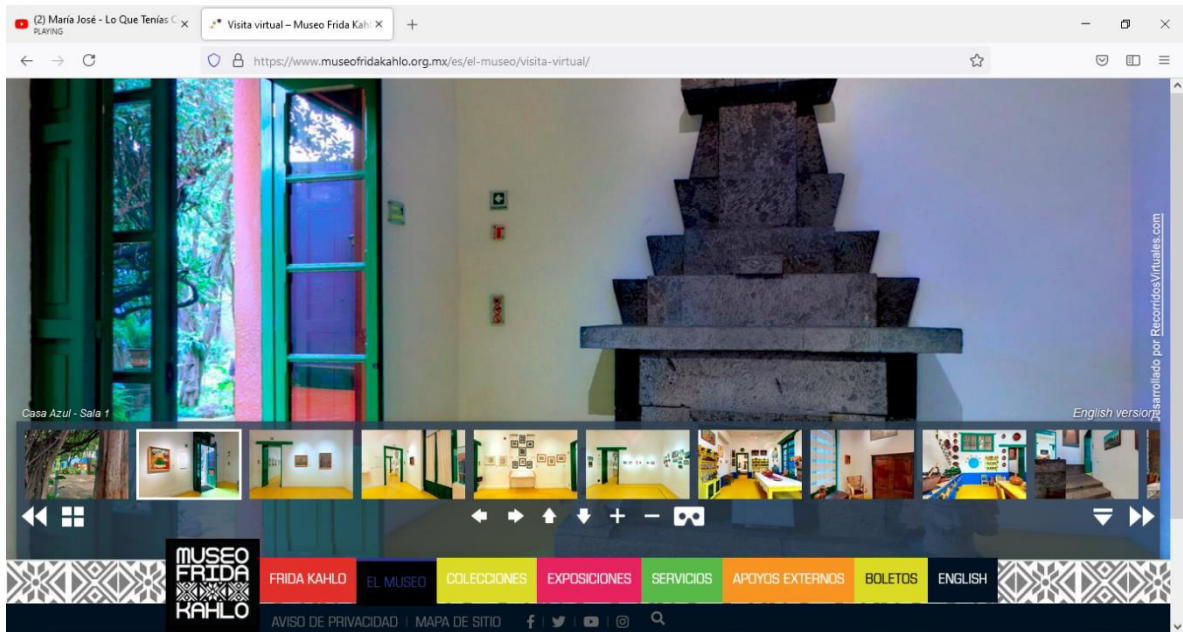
(2) María José - Lo Que Tenías C
PLAYING

Visita virtual – Museo Frida Kahl

https://www.museofridakahlo.org.mx/es/el-museo/visita-virtual/

Casa Azul - Sala 1

English version

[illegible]sarrollado por RecorridosVirtuales.com

MUSEO FRIDA KAHLO

FRIDA KAHLO | EL MUSEO | COLECCIONES | EXPOSICIONES | SERVICIOS | APOYOS EXTERNOS | BOLETOS | ENGLISH

AVISO DE PRIVACIDAD | MAPA DE SITIO